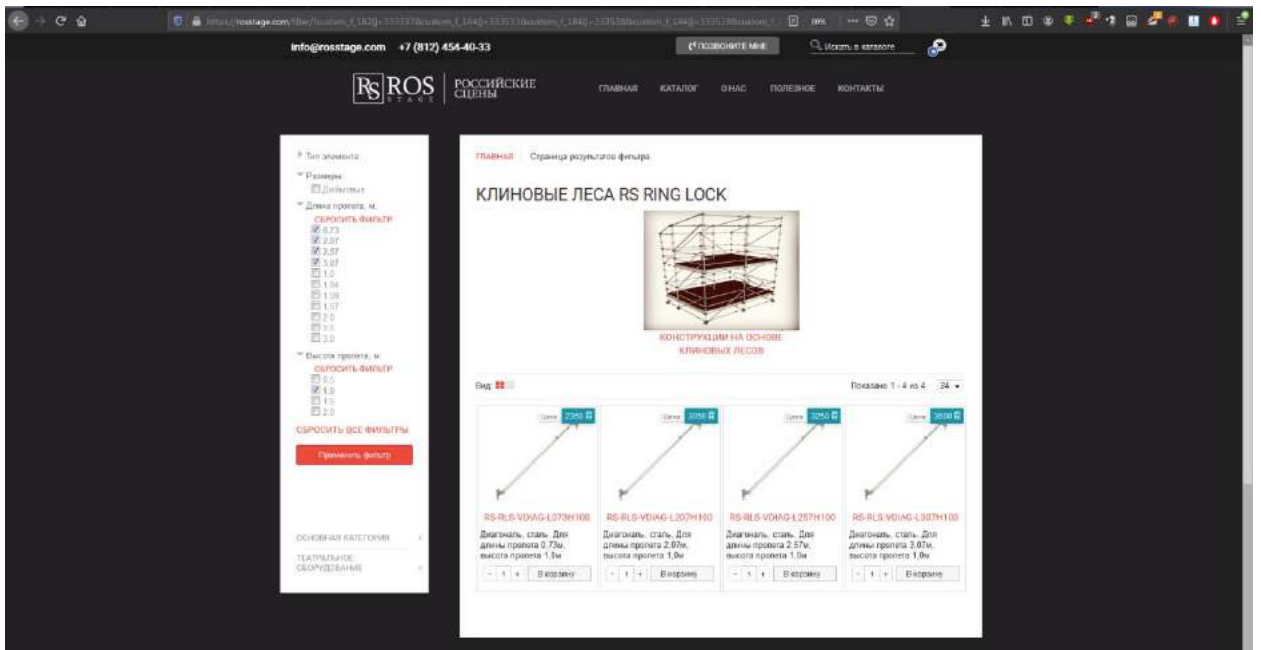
https://rosstage.com/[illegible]

info@rosstage.com +7 (812) 454-40-33

ПОЗВОНИТЕ МНЕ

Искать в каталоге

RS ROS STAGE | РОССИЙСКИЕ СЦЕНЫ

ГЛАВНАЯ КАТАЛОГ О НАС ПОЛЕЗНОЕ КОНТАКТЫ

Тип элемента
Размеры
Диаметр
Длина пролета, м.
СБРОСИТЬ ФИЛЬТР
0.73
2.07
2.57
3.07
1.0
1.04
1.09
1.57
2.0
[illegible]
3.0
Высота пролета, м.
СБРОСИТЬ ФИЛЬТР
0.5
1.0
1.5
2.0
СБРОСИТЬ ВСЕ ФИЛЬТРЫ
Применить фильтр

ОСНОВНАЯ КАТЕГОРИЯ
ТЕАТРАЛЬНОЕ ОБОРУДОВАНИЕ

ГЛАВНАЯ | Страница результатов фильтра

КЛИНОВЫЕ ЛЕСА RS RING LOCK

КОНСТРУКЦИИ НА ОСНОВЕ КЛИНОВЫХ ЛЕСОВ

Вид:

Показано 1 - 4 из 4 24

| Цена 2350 ₽ | Цена 3050 ₽ | Цена 3250 ₽ | Цена 3600 ₽ |
|---|---|---|---|
| RS-RLS-VDIAG-L073H100 | RS-RLS-VDIAG-L207H100 | RS-RLS-VDIAG-L257H100 | RS-RLS-VDIAG-L307H100 |
| Диагональ, сталь. Для длины пролета 0,73м, высота пролета 1,0м | Диагональ, сталь. Для длины пролета 2,07м, высота пролета 1,0м | Диагональ, сталь. Для длины пролета 2,57м, высота пролета 1,0м | Диагональ, сталь. Для длины пролета 3,07м, высота пролета 1,0м |
| - 1 + В корзину | - 1 + В корзину | - 1 + В корзину | - 1 + В корзину |